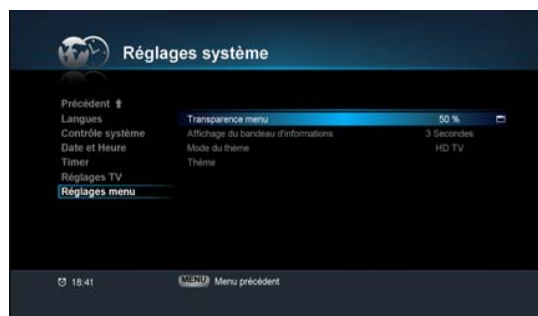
Réglages système

Précédent
Langues
Contrôle système
Date et Heure
Timer
Réglages TV
Réglages menu

| | |
|---|---|
| Transparence menu | 50 % |
| Affichage du bandeau d'informations | 3 Secondes |
| Mode du thème | HD TV |
| Thème | |

18:41

MENU Menu précédent